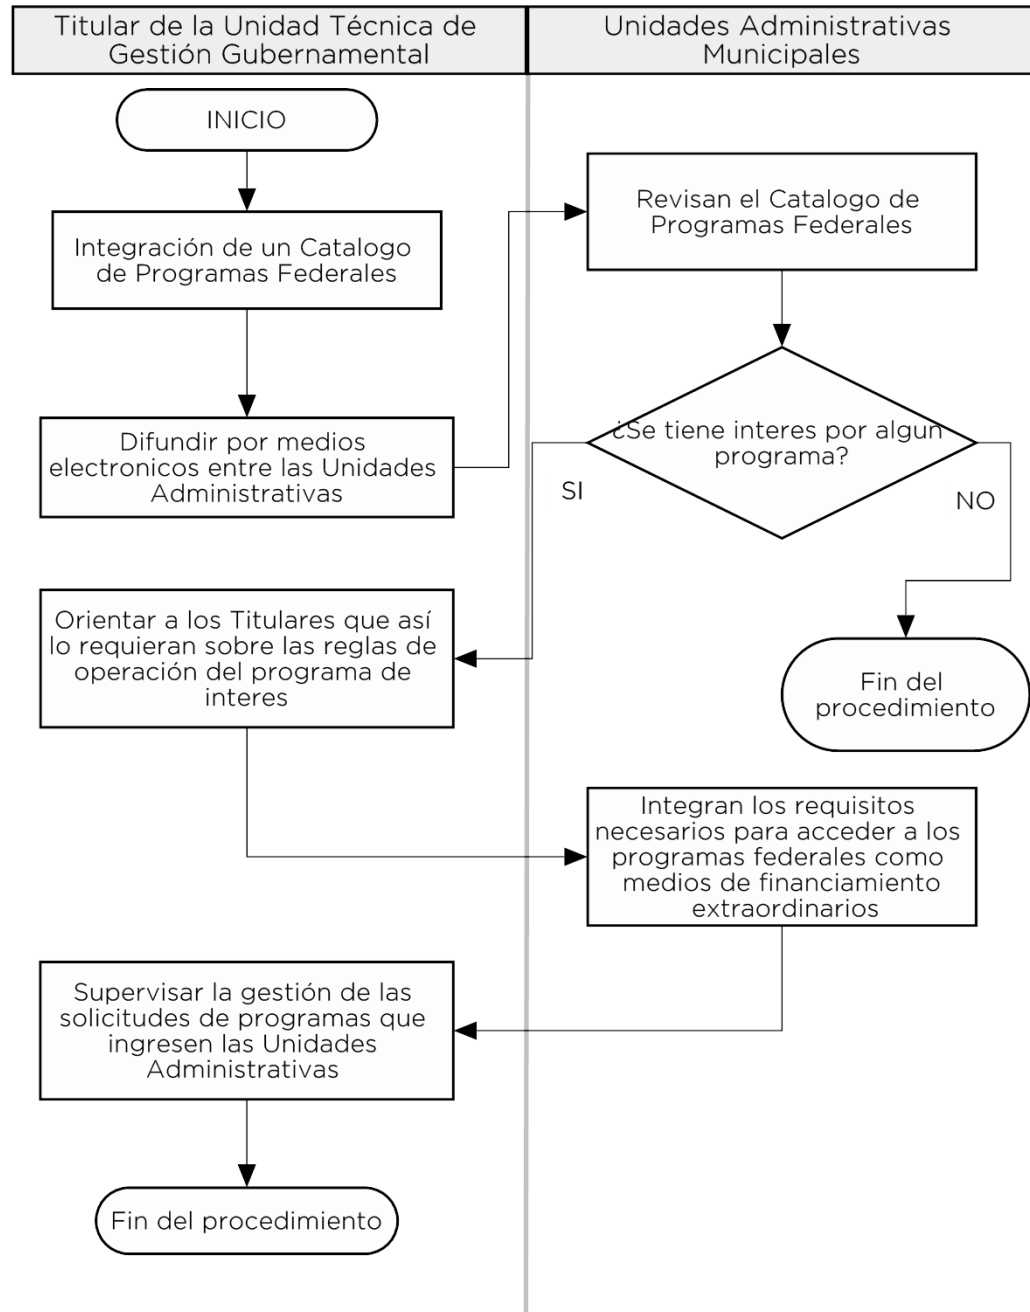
Titular de la Unidad Técnica de Gestión Gubernamental

Unidades Administrativas Municipales

INICIO

Integración de un Catalogo de Programas Federales

Revisan el Catalogo de Programas Federales

Difundir por medios electronicos entre las Unidades Administrativas

¿Se tiene interes por algun programa?

SI

NO

Orientar a los Titulares que así lo requieran sobre las reglas de operación del programa de interes

Fin del procedimiento

Integran los requisitos necesarios para acceder a los programas federales como medios de financiamiento extraordinarios

Supervisar la gestión de las solicitudes de programas que ingresen las Unidades Administrativas

Fin del procedimiento